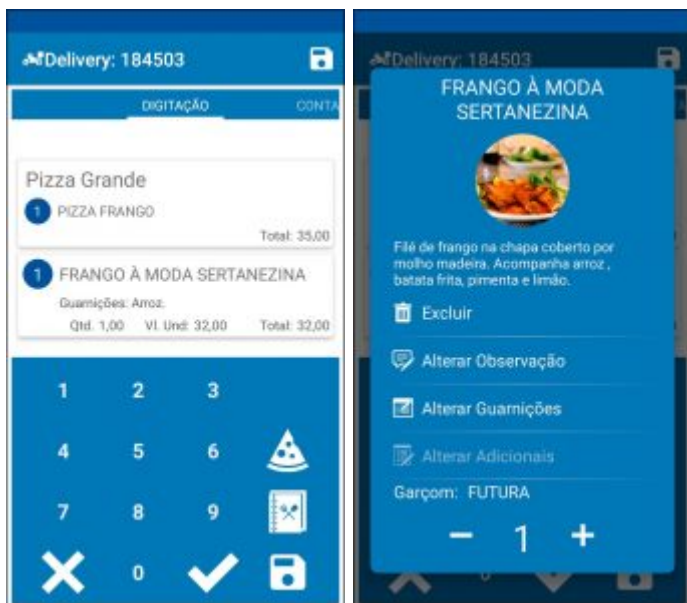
Delivery: 184503

DIGITAÇÃO CONTA

Pizza Grande

1 PIZZA FRANGO

Total: 35,00

1 FRANGO À MODA SERTANEZINA

Guarnições: Arroz.

Qtd. 1,00 Vl. Und: 32,00 Total: 32,00

1 2 3

4 5 6

7 8 9

0

Delivery: 184503

FRANGO À MODA SERTANEZINA

Filé de frango na chapa coberto por molho madeira. Acompanha arroz , batata frita, pimenta e limão.

Excluir

Alterar Observação

Alterar Guarnições

Alterar Adicionais

Garçom: FUTURA

− 1 +